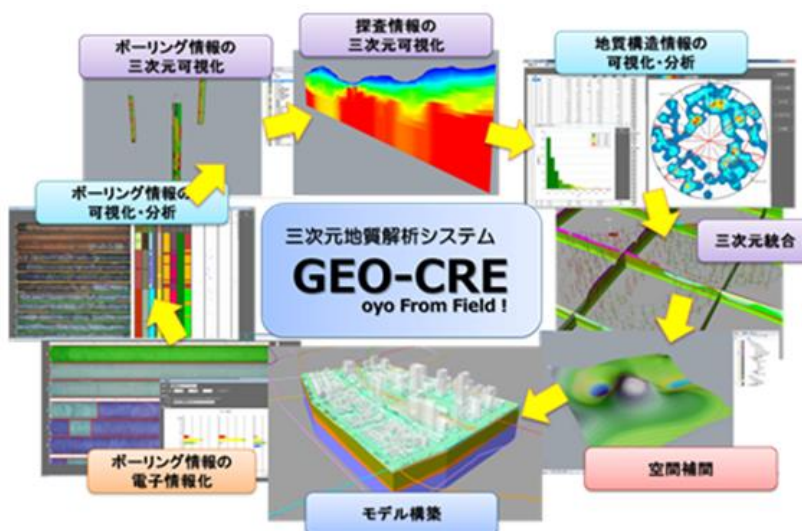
ボーリング情報の
三次元可視化

探査情報の
三次元可視化

地質構造情報の
可視化・分析

ボーリング情報の
可視化・分析

三次元地質解析システム
GEO-CRE
oyo From Field !

三次元統合

空間補間

モデル構築

ボーリング情報の
電子情報化